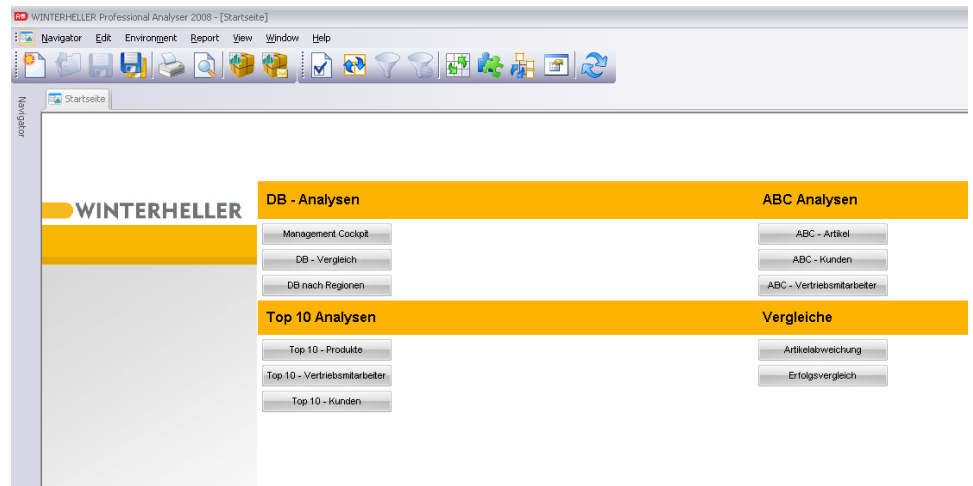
WINTERHELLER Professional Analyser 2008 - [Startseite]

Navigator Edit Environment Report View Window Help

Navigator

Startseite

WINTERHELLER

DB - Analysen

Management Cockpit

DB - Vergleich

DB nach Regionen

ABC Analysen

ABC - Artikel

ABC - Kunden

ABC - Vertriebsmitarbeiter

Top 10 Analysen

Top 10 - Produkte

Top 10 - Vertriebsmitarbeiter

Top 10 - Kunden

Vergleiche

Artikelabweichung

Erfolgsvergleich